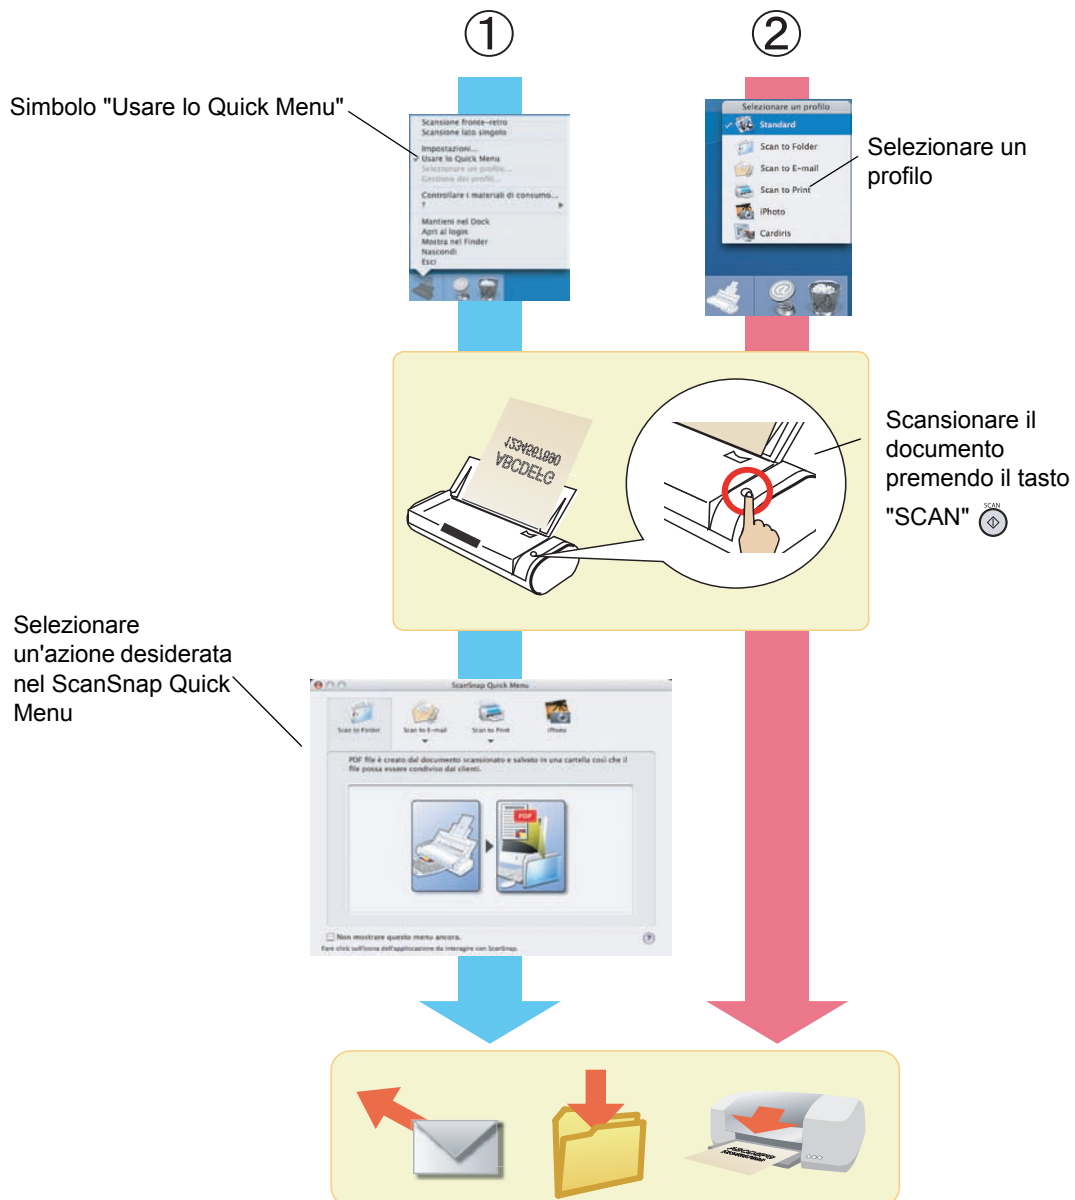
①

②

Simbolo "Usare lo Quick Menu"

Scansione fronte-retro
Scansione lato singolo
Impostazioni...
Usare lo Quick Menu
Selezionare un profilo...
Gestione dei profili...
Controllare i materiali di consumo...
?
Mantieni nel Dock
Apri al login
Mostra nel Finder
Nascondi
Esci

Selezionare un profilo
Standard
Scan to Folder
Scan to E-mail
Scan to Print
iPhoto
Cardiris

Selezionare un profilo

ABCDEFG
1234567890

Scansionare il documento premendo il tasto "SCAN"

SCAN

Selezionare un'azione desiderata nel ScanSnap Quick Menu

ScanSnap Quick Menu
Scan to Folder
Scan to E-mail
Scan to Print
iPhoto

PDF file è creato dal documento scansionato e salvato in una cartella così che il file possa essere condiviso dai clienti.

PDF

Non mostrare questo menu ancora.
Fare click sull'icona dell'applicazione da interagire con ScanSnap.

?